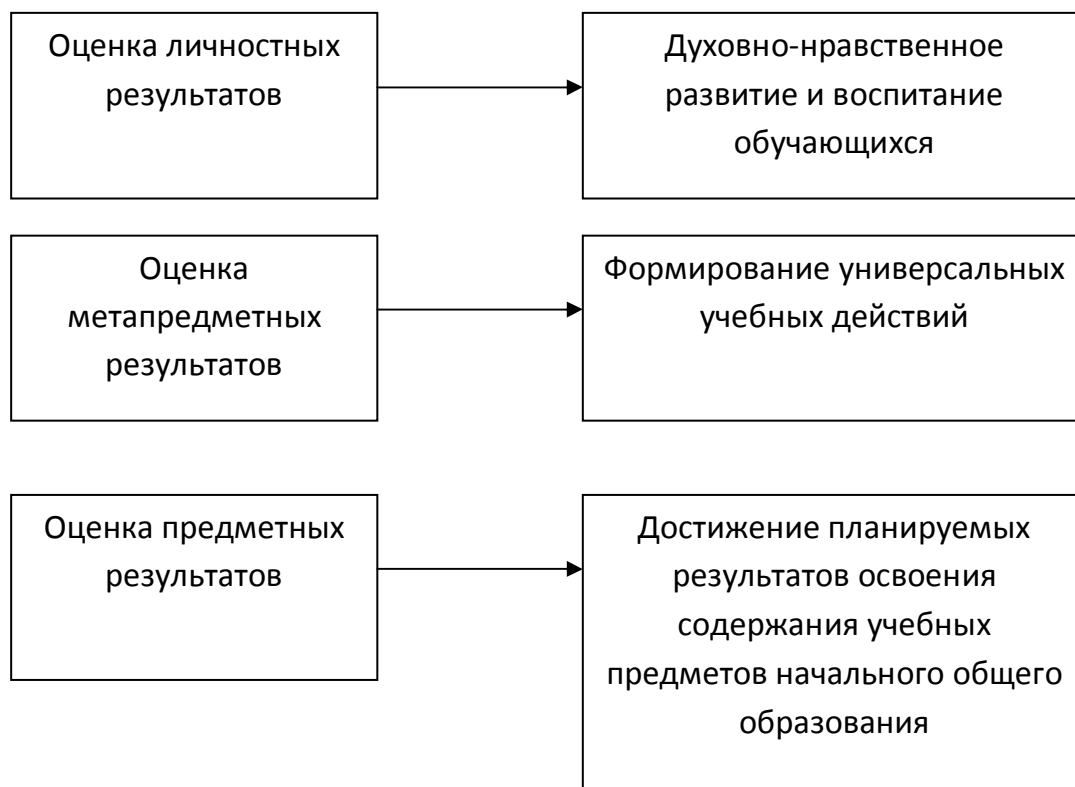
Оценка личностных результатов

Духовно-нравственное развитие и воспитание обучающихся

Оценка метапредметных результатов

Формирование универсальных учебных действий

Оценка предметных результатов

Достижение планируемых результатов освоения содержания учебных предметов начального общего образования